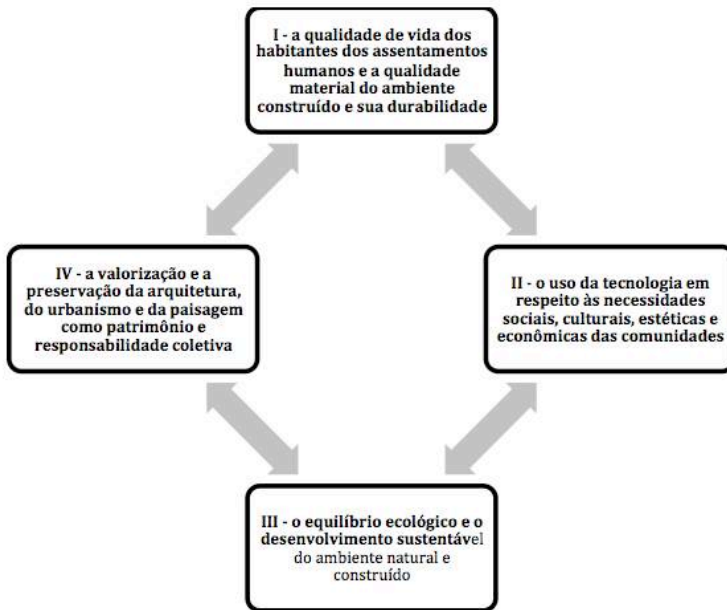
I - a qualidade de vida dos habitantes dos assentamentos humanos e a qualidade material do ambiente construído e sua durabilidade

IV - a valorização e a preservação da arquitetura, do urbanismo e da paisagem como patrimônio e responsabilidade coletiva

II - o uso da tecnologia em respeito às necessidades sociais, culturais, estéticas e econômicas das comunidades

III - o equilíbrio ecológico e o desenvolvimento sustentável do ambiente natural e construído